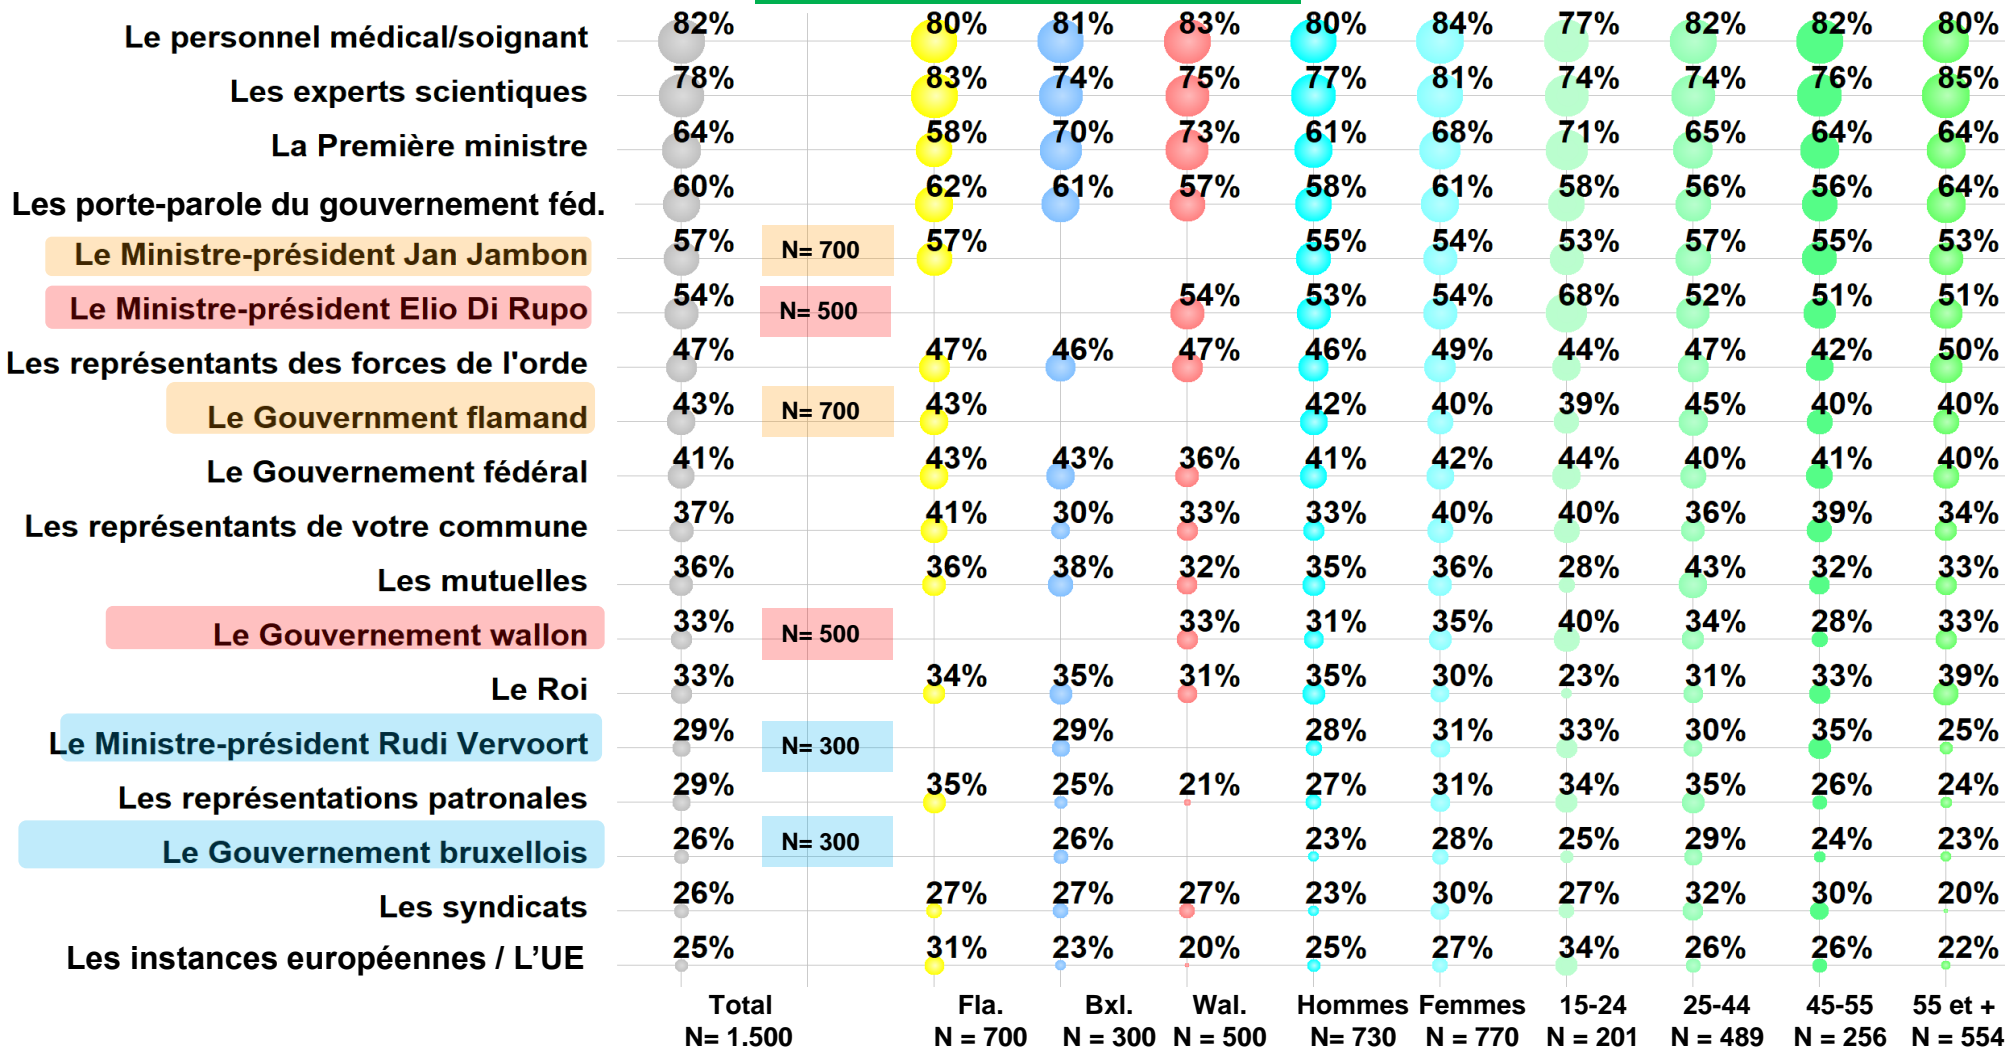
| | Total | | Fla. | Bxl. | Wal. | Hommes | Femmes | 15-24 | 25-44 | 45-55 | 55 et + |
|---|---|---|---|---|---|---|---|---|---|---|---|
| Le personnel médical/soignant | 82% | | 80% | 81% | 83% | 80% | 84% | 77% | 82% | 82% | 80% |
| Les experts scientiques | 78% | | 83% | 74% | 75% | 77% | 81% | 74% | 74% | 76% | 85% |
| La Première ministre | 64% | | 58% | 70% | 73% | 61% | 68% | 71% | 65% | 64% | 64% |
| Les porte-parole du gouvernement féd. | 60% | | 62% | 61% | 57% | 58% | 61% | 58% | 56% | 56% | 64% |
| Le Ministre-président Jan Jambon | 57% | N= 700 | 57% | | | 55% | 54% | 53% | 57% | 55% | 53% |
| Le Ministre-président Elio Di Rupo | 54% | N= 500 | | | 54% | 53% | 54% | 68% | 52% | 51% | 51% |
| Les représentants des forces de l'orde | 47% | | 47% | 46% | 47% | 46% | 49% | 44% | 47% | 42% | 50% |
| Le Gouvernment flamand | 43% | N= 700 | 43% | | | 42% | 40% | 39% | 45% | 40% | 40% |
| Le Gouvernement fédéral | 41% | | 43% | 43% | 36% | 41% | 42% | 44% | 40% | 41% | 40% |
| Les représentants de votre commune | 37% | | 41% | 30% | 33% | 33% | 40% | 40% | 36% | 39% | 34% |
| Les mutuelles | 36% | | 36% | 38% | 32% | 35% | 36% | 28% | 43% | 32% | 33% |
| Le Gouvernement wallon | 33% | N= 500 | | | 33% | 31% | 35% | 40% | 34% | 28% | 33% |
| Le Roi | 33% | | 34% | 35% | 31% | 35% | 30% | 23% | 31% | 33% | 39% |
| Le Ministre-président Rudi Vervoort | 29% | N= 300 | | 29% | | 28% | 31% | 33% | 30% | 35% | 25% |
| Les représentations patronales | 29% | | 35% | 25% | 21% | 27% | 31% | 34% | 35% | 26% | 24% |
| Le Gouvernement bruxellois | 26% | N= 300 | | 26% | | 23% | 28% | 25% | 29% | 24% | 23% |
| Les syndicats | 26% | | 27% | 27% | 27% | 23% | 30% | 27% | 32% | 30% | 20% |
| Les instances européennes / L'UE | 25% | | 31% | 23% | 20% | 25% | 27% | 34% | 26% | 26% | 22% |
| | N= 1.500 | | N = 700 | N = 300 | N = 500 | N= 730 | N = 770 | N = 201 | N = 489 | N = 256 | N = 554 |